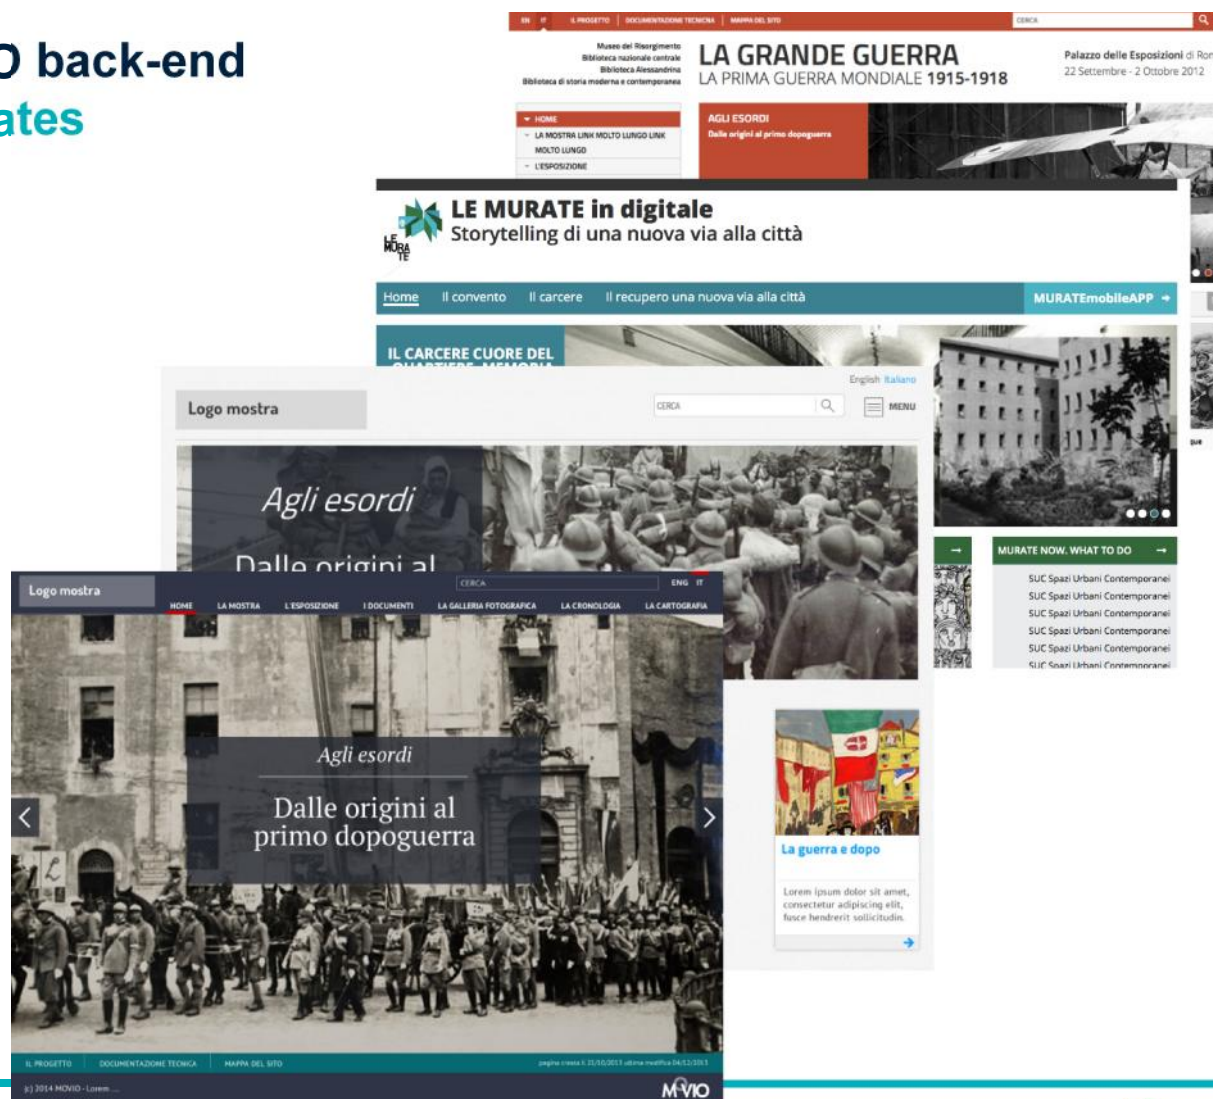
O back-end
ates

EN IT IL PROGETTO | DOCUMENTAZIONE TECNICA | MAPPA DEL SITO
CERCA

Museo del Risorgimento
Biblioteca nazionale centrale
Biblioteca Alessandrina
Biblioteca di storia moderna e contemporanea

LA GRANDE GUERRA
LA PRIMA GUERRA MONDIALE 1915-1918

Palazzo delle Esposizioni di Ro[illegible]
22 Settembre - 2 Ottobre 2012

HOME
LA MOSTRA LINK MOLTO LUNGO LINK MOLTO LUNGO
L'ESPOSIZIONE

AGLI ESORDI
Dalle origini al primo dopoguerra

LE MURATE in digitale
Storytelling di una nuova via alla città

Home Il convento Il carcere Il recupero una nuova via alla città MURATEmobileAPP

IL CARCERE CUORE DEL

English Italiano

Logo mostra
CERCA
MENU

Agli esordi
Dalle origini al

MURATE NOW. WHAT TO DO
SUC Spazi Urbani Contemporanei
SUC Spazi Urbani Contemporanei
SUC Spazi Urbani Contemporanei
SUC Spazi Urbani Contemporanei
SUC Spazi Urbani Contemporanei
SUC Spazi Urbani Contemporanei

La guerra e dopo
Lorem ipsum dolor sit amet, consectetur adipiscing elit, fusce hendrerit sollicitudin.

Logo mostra
CERCA
ENG IT
HOME LA MOSTRA L'ESPOSIZIONE I DOCUMENTI LA GALLERIA FOTOGRAFICA LA CRONOLOGIA LA CARTOGRAFIA

Agli esordi
Dalle origini al primo dopoguerra

IL PROGETTO DOCUMENTAZIONE TECNICA MAPPA DEL SITO
pagina creata il: 22/10/2013 ultima modifica 04/12/2013
(c) 2014 MOVIO - Lorem ...
MOVIO